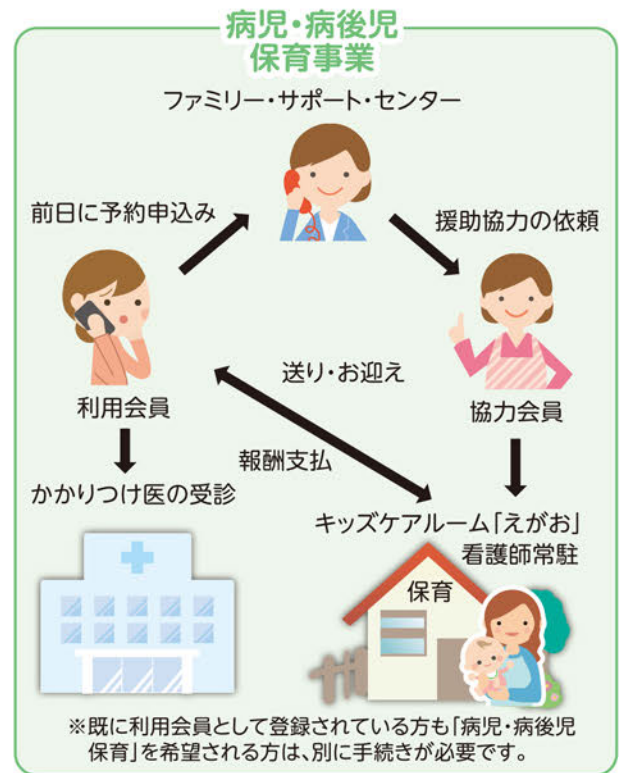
病児・病後児
保育事業

ファミリー・サポート・センター

前日に予約申込み

援助協力の依頼

送り・お迎え

利用会員

協力会員

報酬支払

かかりつけ医の受診

キッズケアルーム「えがお」
看護師常駐

保育

※既に利用会員として登録されている方も「病児・病後児保育」を希望される方は、別に手続きが必要です。